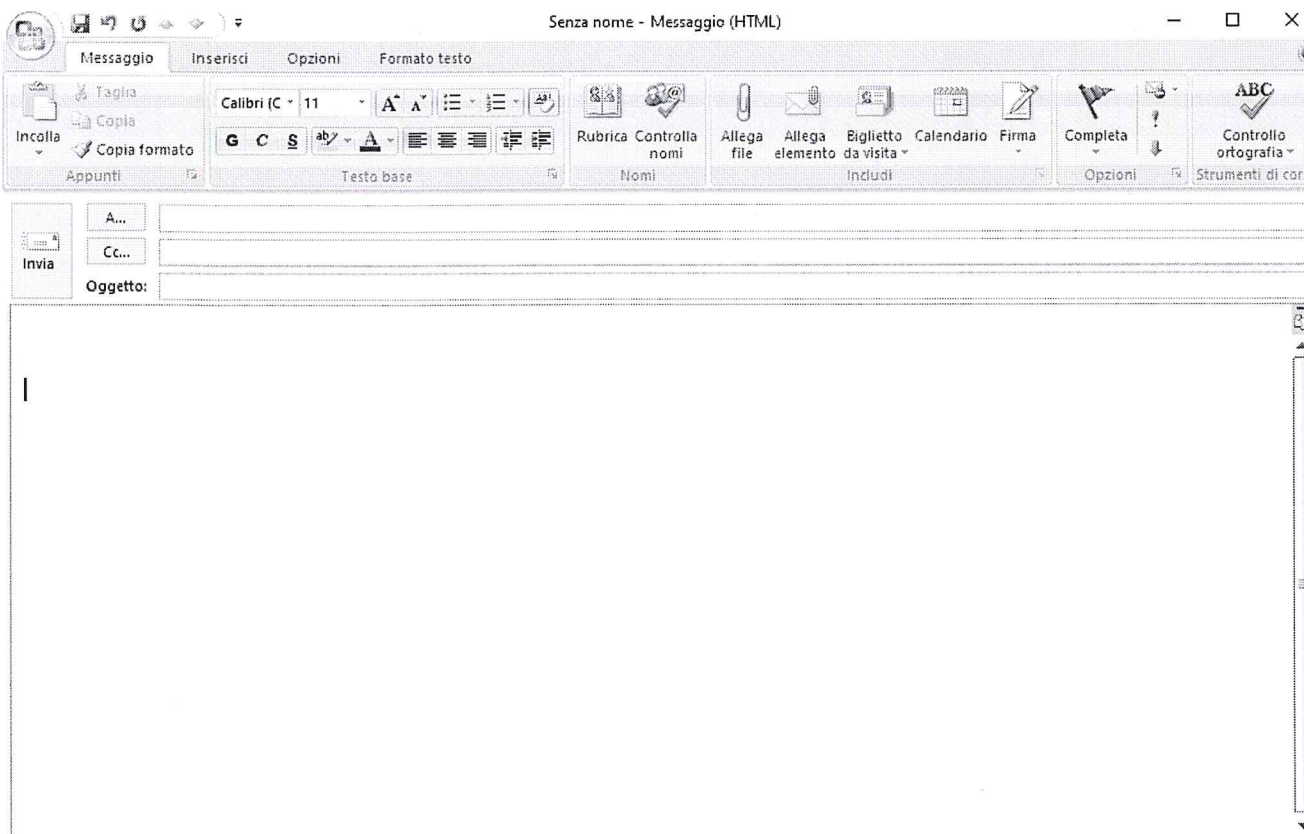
Senza nome - Messaggio (HTML)

Messaggio Inserisci Opzioni Formato testo

Incolla
Taglia
Copia
Copia formato
Appunti

Calibri (C 11
G C S
Testo base

Rubrica Controlla nomi
Nomi

Allega file
Allega elemento
Biglietto da visita
Calendario
Firma
Includi

Completa
Opzioni

ABC
Controllo ortografia
Strumenti di cor

Invia
A...
Cc...
Oggetto: